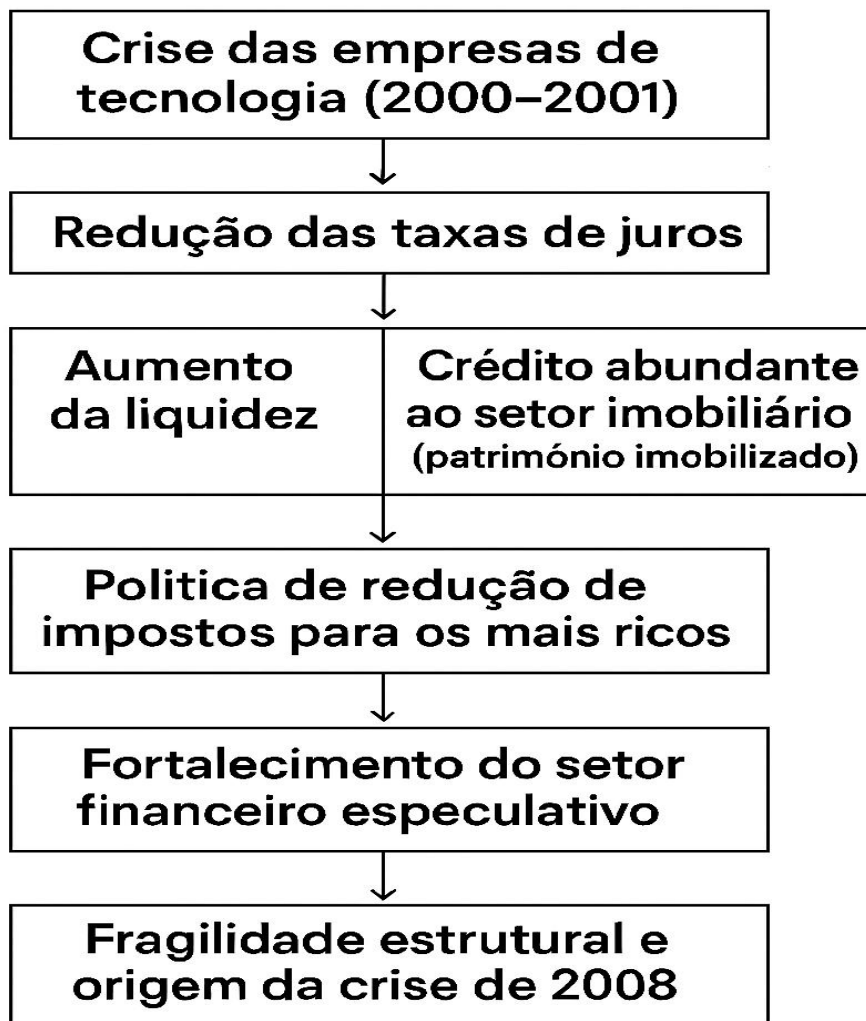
Crise das empresas de tecnologia (2000–2001)

Redução das taxas de juros

Aumento da liquidez

Crédito abundante ao setor imobiliário (património imobilizado)

Politica de redução de impostos para os mais ricos

Fortalecimento do setor financeiro especulativo

Fragilidade estrutural e origem da crise de 2008